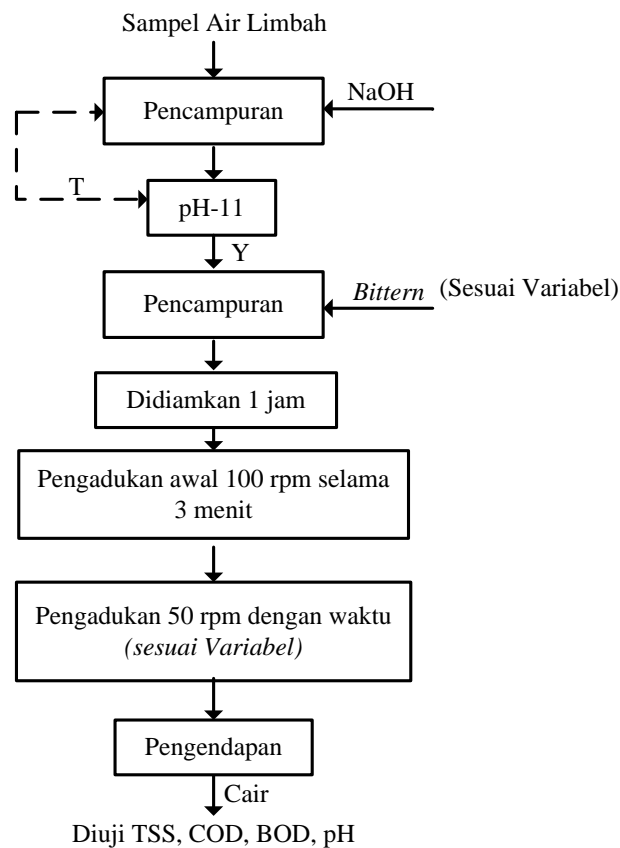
Sampel Air Limbah

Pencampuran

NaOH

T

pH-11

Y

Pencampuran

*Bittern* (Sesuai Variabel)

Didiamkan 1 jam

Pengadukan awal 100 rpm selama 3 menit

Pengadukan 50 rpm dengan waktu *(sesuai Variabel)*

Pengendapan

Cair

Diuji TSS, COD, BOD, pH